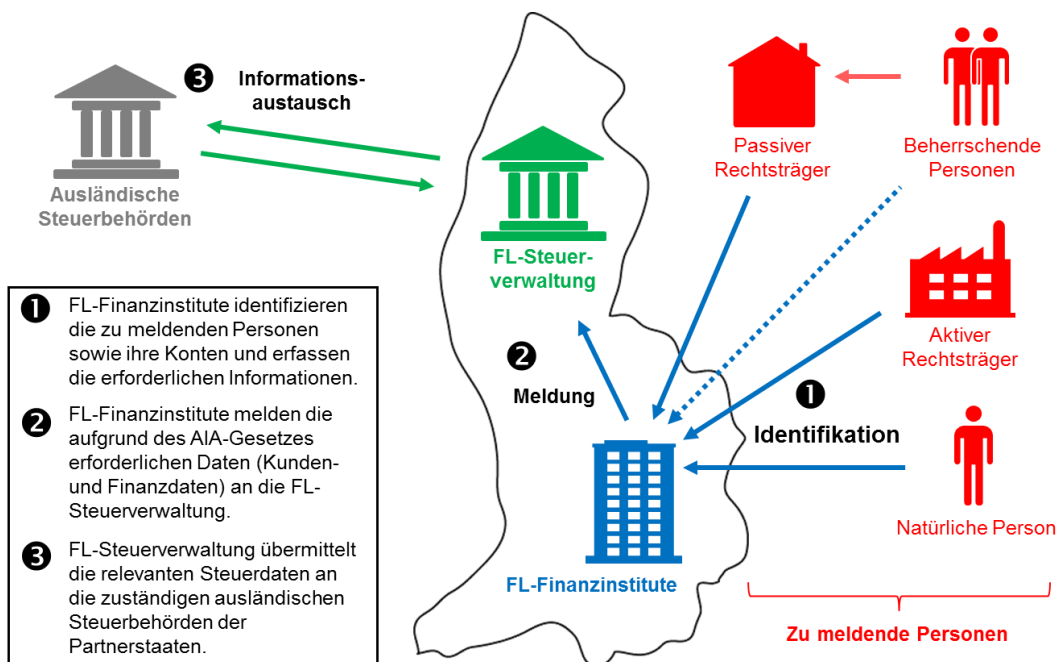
❸ Informationsaustausch

Ausländische Steuerbehörden

FL-Steuerverwaltung

Passiver Rechtsträger

Beherrschende Personen

Aktiver Rechtsträger

❷ Meldung

❶ Identifikation

Natürliche Person

FL-Finanzinstitute

Zu meldende Personen

❶ FL-Finanzinstitute identifizieren die zu meldenden Personen sowie ihre Konten und erfassen die erforderlichen Informationen.

❷ FL-Finanzinstitute melden die aufgrund des AIA-Gesetzes erforderlichen Daten (Kunden- und Finanzdaten) an die FL-Steuerverwaltung.

❸ FL-Steuerverwaltung übermittelt die relevanten Steuerdaten an die zuständigen ausländischen Steuerbehörden der Partnerstaaten.